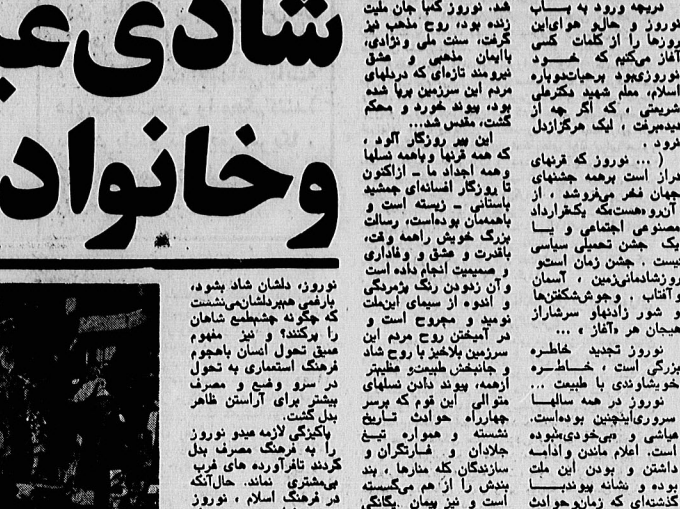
شادی‌ع
وخانواد

درچه ورود به باب
نوروز و حالو هوای این
روزها را از کلمات کسی
آغاز می‌کنیم که خـود
نوروزی بود برحیات دوباره
اسلام، معلم شهید مکرمطی
شریعتی ، که اگر چه از
بدعتی ، لیک هرگز ازدل
نرود .
( ... نوروز که قرنهای
دراز است برهمه جشنهای
جهان فخر میفروشد ، از
آن رو هست که بکقرارداد
مصنوعی اجتماعی و یا
یک جشن تحمیلی سیاسی
نیست . جشن زمان استو
نوروزشادمانی زمین ، آسمان
و آفتاب ، وجوشکفتنها
و شور زادنها و سرشاراز
هیجان هر آغاز ...
نوروز تجدید خاطره
بزرگی است ، خاطره
خوشاوندی با طبیعت ...
نوروز در همه سالها
سروری اینچنین بوده است.
عیاشی و بی‌خودی‌ها نبوده
است. اعلام ماندن وادامه
داشتن و بودن این ملت
بوده و نشانه پیوند با
گذشته‌ای که زمان وحوادث

شد. نوروز کنیا جان ملت
زنده بود، روح مذهب نیز
گرفت، سنت ملی و نژادی،
بایمان مذهبی و عشق
نیرومند تازه‌ای که دردلهای
مردم این سرزمین برپا شده
بود، پیوند خورد و محکم
گشت، مقدس شد...
این پیر روزگار آلود ،
که همه قرنها وباهمه نسلها
و همه اجداد ما - ازاکنون
تا روزگار افسانه‌ای جمشید
باستانی - زیسته است و
باهمه‌مان بوده‌است، رسالت
بزرگ خویش راهمه وقت،
باقدرت و عشق و وفاداری
و صمیمیت انجام داده است
وآن زدودن رنگ پژمردگی
و اندوه از سیمای این‌ملت
نومید و مجروح است و
در آمیختن روح مردم این
سرزمین بلاخیز با روح شاد
و جانبخش طبیعت و مظهرت
ازهمه، پیوند دادن نسلهای
متوالی این قوم که برسر
چهارراه حوادث تاریخ
نشسته و همواره تیغ
جلادان و غارتگران و
سازندگان کله منارها ، بند
بندش را از هم میگسسته
است و نیز پیمان ،یگانگی

نوروز، دلشان شاد بشود،
بارغمی هم‌بردلشان‌می‌نشست
که چگونه جشمطمع شاهان
را پرکنند؟ و نیز مفهوم
عمیق تحول انسان باهجوم
فرهنگ استعماری به تحول
در سرو وضع و مصرف
بیشتر برای آراستن ظاهر
بدل گشت.
پاکیزگی لازمه عید نوروز
را به فرهنگ مصرف بدل
کردند تافرآورده های غرب
بی‌مشتری نماند. حال‌آنکه
در فرهنگ اسلام ، نوروز